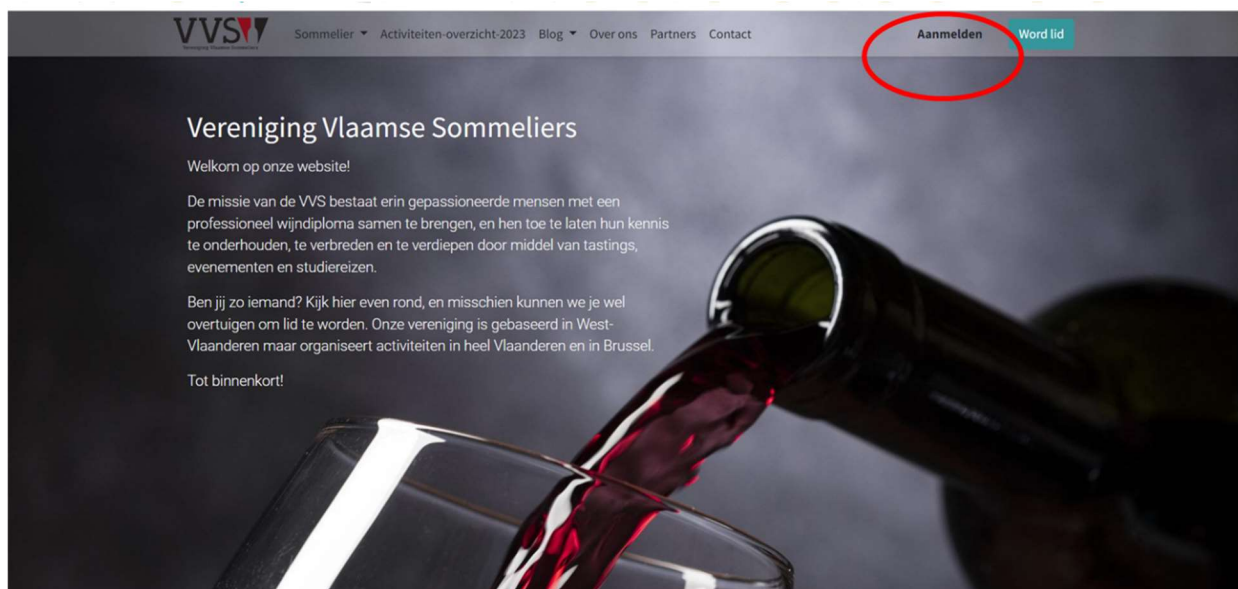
VVS
Vereniging Vlaamse Sommeliers

Sommelier Activiteiten-overzicht-2023 Blog Over ons Partners Contact Aanmelden Word lid

Vereniging Vlaamse Sommeliers

Welkom op onze website!

De missie van de VVS bestaat erin gepassioneerde mensen met een professioneel wijndiploma samen te brengen, en hen toe te laten hun kennis te onderhouden, te verbreden en te verdiepen door middel van tastings, evenementen en studiereizen.

Ben jij zo iemand? Kijk hier even rond, en misschien kunnen we je wel overtuigen om lid te worden. Onze vereniging is gebaseerd in West-Vlaanderen maar organiseert activiteiten in heel Vlaanderen en in Brussel.

Tot binnenkort!